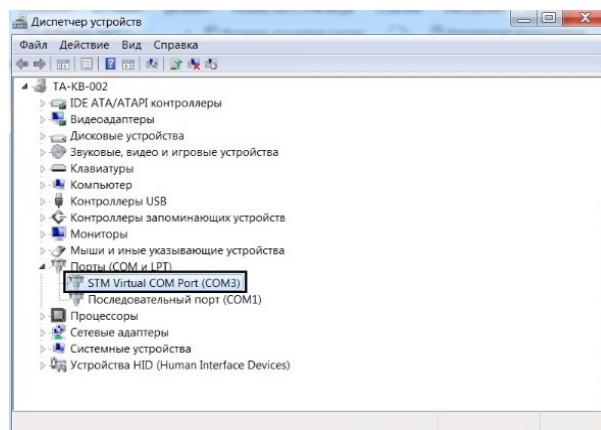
Диспетчер устройств

Файл Действие Вид Справка

TA-KB-002
IDE ATA/ATAPI контроллеры
Видеоадаптеры
Дисковые устройства
Звуковые, видео и игровые устройства
Клавиатуры
Компьютер
Контроллеры USB
Контроллеры запоминающих устройств
Мониторы
Мыши и иные указывающие устройства
Порты (COM и LPT)
STM Virtual COM Port (COM3)
Последовательный порт (COM1)
Процессоры
Сетевые адаптеры
Системные устройства
Устройства HID (Human Interface Devices)